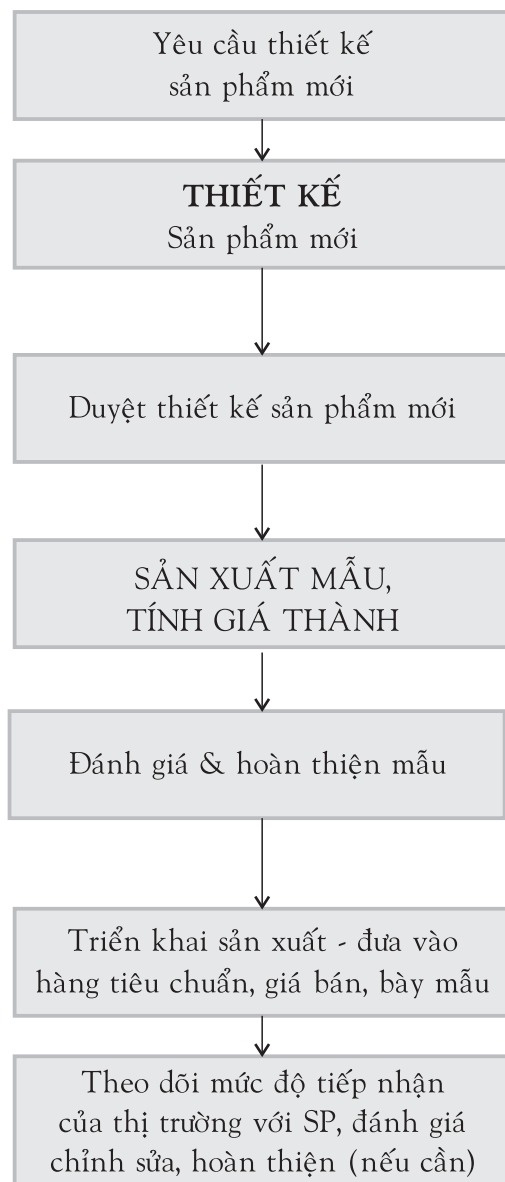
Yêu cầu thiết kế sản phẩm mới

THIẾT KẾ
Sản phẩm mới

Duyệt thiết kế sản phẩm mới

SẢN XUẤT MẪU, TÍNH GIÁ THÀNH

Đánh giá & hoàn thiện mẫu

Triển khai sản xuất - đưa vào hàng tiêu chuẩn, giá bán, bày mẫu

Theo dõi mức độ tiếp nhận của thị trường với SP, đánh giá chỉnh sửa, hoàn thiện (nếu cần)